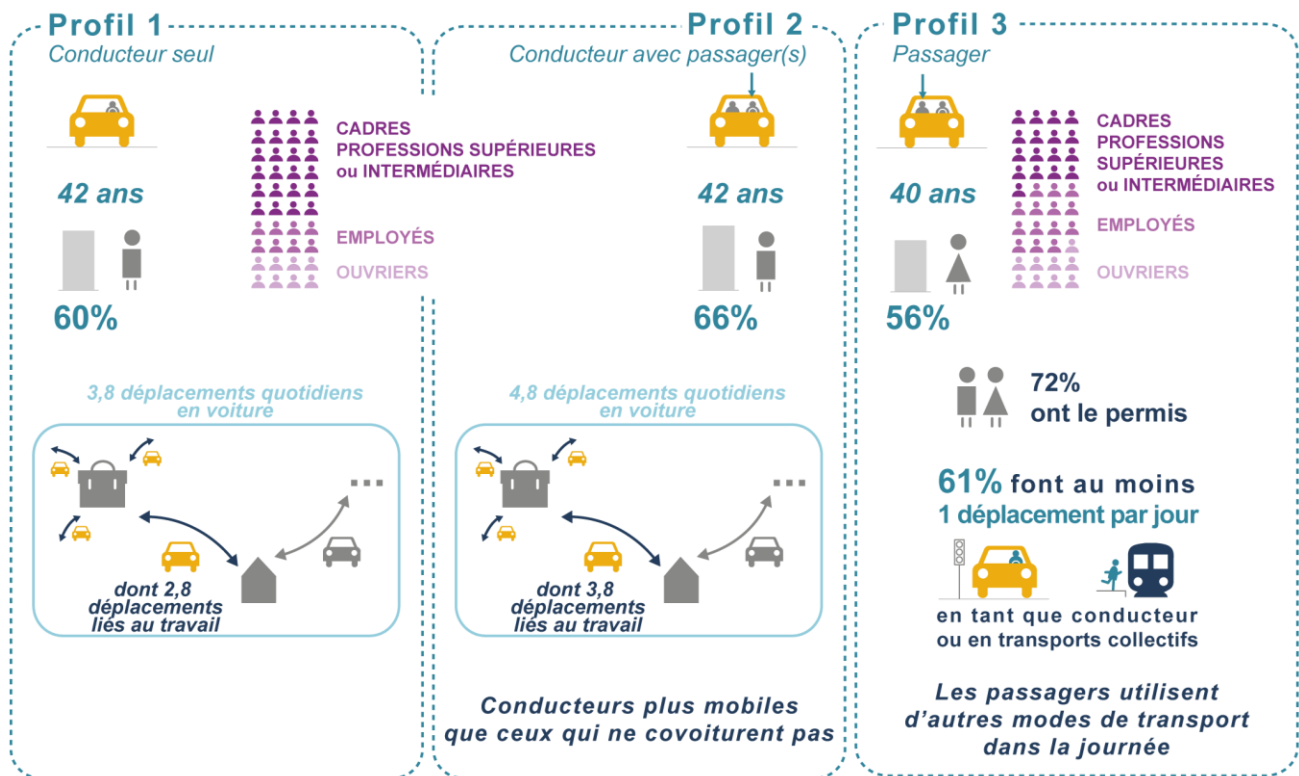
Profil 1
Conducteur seul

CADRES
PROFESSIONS SUPÉRIEURES
ou INTERMÉDIAIRES

EMPLOYÉS

OUVRIERS

42 ans

60%

3,8 déplacements quotidiens en voiture

dont 2,8 déplacements liés au travail

Profil 2
Conducteur avec passager(s)

42 ans

66%

4,8 déplacements quotidiens en voiture

dont 3,8 déplacements liés au travail

Conducteurs plus mobiles que ceux qui ne covoiturent pas

Profil 3
Passager

CADRES
PROFESSIONS SUPÉRIEURES
ou INTERMÉDIAIRES

EMPLOYÉS

OUVRIERS

40 ans

56%

72% ont le permis

61% font au moins 1 déplacement par jour

en tant que conducteur ou en transports collectifs

Les passagers utilisent d'autres modes de transport dans la journée